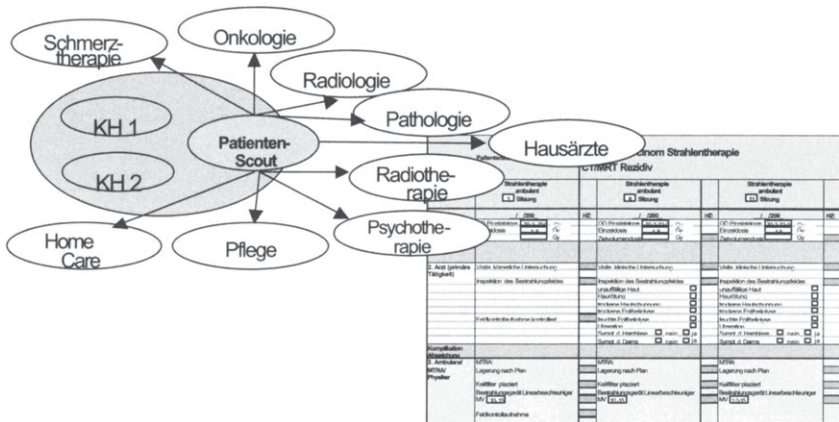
Schmerztherapie

Onkologie

Radiologie

KH 1

KH 2

Patienten-Scout

Pathologie

Hausärzte

Radiotherapie

Psychotherapie

Home Care

Pflege

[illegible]nom Strahlentherapie
CT/MRT Rezidiv

| | Strahlentherapie ambulant 1 Sitzung | Strahlentherapie ambulant 6 Sitzung | Strahlentherapie ambulant 11 Sitzung |
|---|---|---|---|
| 2. Arzt (primäre Tätigkeit) | Visite, körperliche Untersuchung | Visite, klinische Untersuchung | Visite, klinische Untersuchung |
| | Inspektion des Bestrahlungsfeldes | Inspektion des Bestrahlungsfeldes unauffällige Haut Hautrötung trockene Hautschuppung trockene Epitheliolyse feuchte Epitheliolyse Ulzeration Sympt. d. Harnblase nein ja Sympt. d. Darms nein ja | Inspektion des Bestrahlungsfeldes unauffällige Haut Hautrötung trockene Hautschuppung trockene Epitheliolyse feuchte Epitheliolyse Ulzeration Sympt. d. Harnblase nein ja Sympt. d. Darms nein ja |
| Komplikation | | | |
| 3. Ambulanz MTRA/ Physiker | MTRA Lagerung nach Plan Keilfilter plaziert Bestrahlungsgerät Linearbeschleuniger Feldkontrollaufnahme | MTRA Lagerung nach Plan Keilfilter plaziert Bestrahlungsgerät Linearbeschleuniger | MTRA Lagerung nach Plan Keilfilter plaziert Bestrahlungsgerät Linearbeschleuniger |